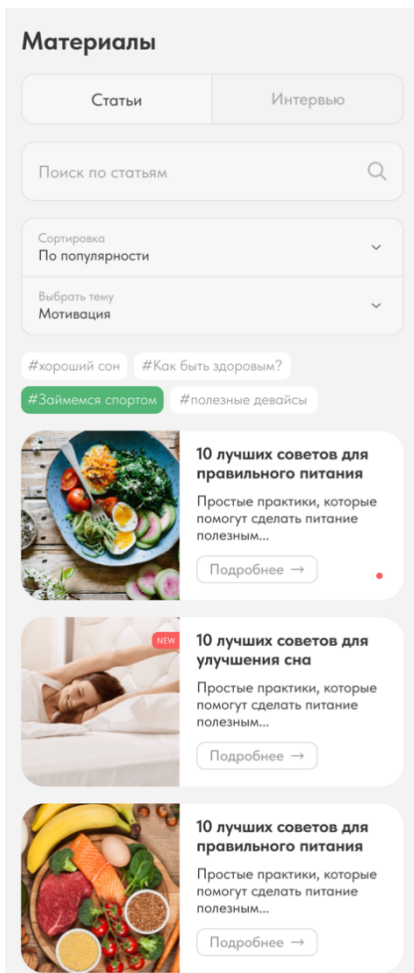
Материалы

Статьи

Интервью

Поиск по статьям

Сортировка
По популярности

Выбрать тему
Мотивация

#хороший сон
#Как быть здоровым?
#Займемся спортом
#полезные девайсы

10 лучших советов для правильного питания

Простые практики, которые помогут сделать питание полезным...

Подробнее →

NEW

10 лучших советов для улучшения сна

Простые практики, которые помогут сделать питание полезным...

Подробнее →

10 лучших советов для правильного питания

Простые практики, которые помогут сделать питание полезным...

Подробнее →